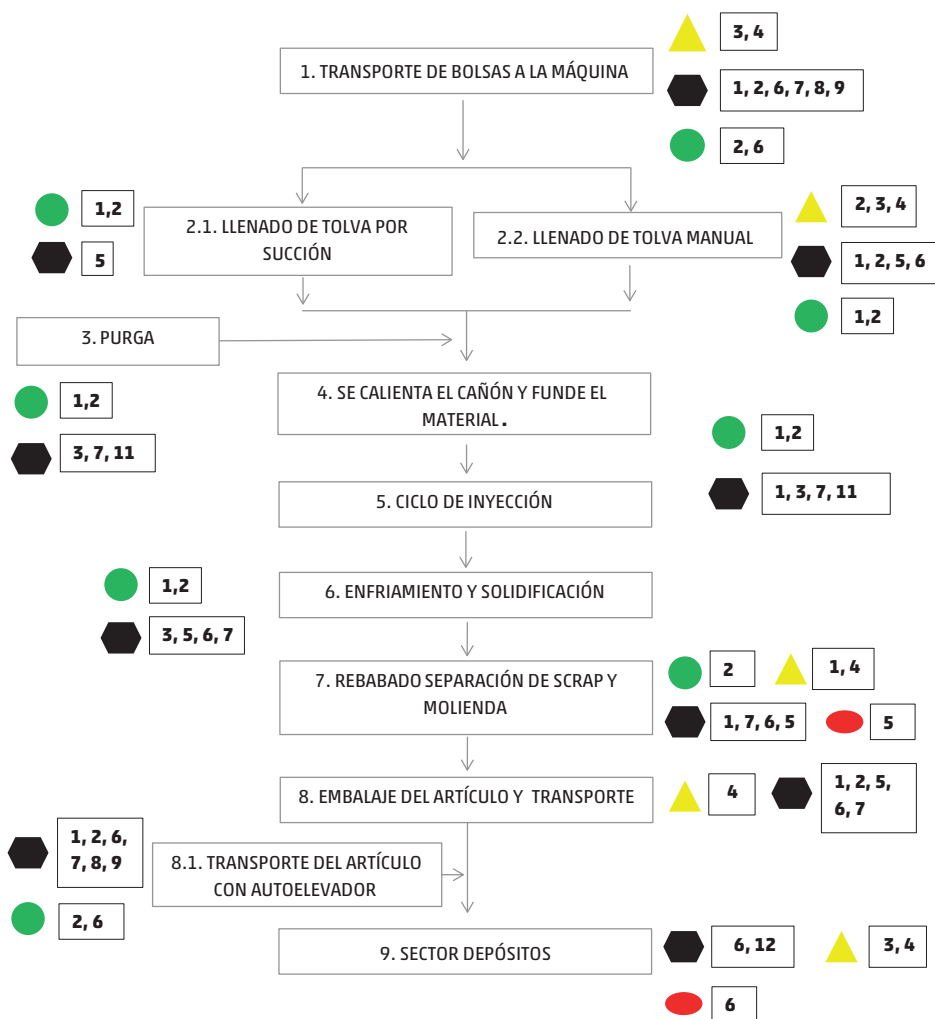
3, 4

1. TRANSPORTE DE BOLSAS A LA MÁQUINA

1, 2, 6, 7, 8, 9

2, 6

1,2

5

2.1. LLENADO DE TOLVA POR SUCCIÓN

2.2. LLENADO DE TOLVA MANUAL

2, 3, 4

1, 2, 5, 6

1,2

3. PURGA

1,2

3, 7, 11

4. SE CALIENTA EL CAÑÓN Y FUNDE EL MATERIAL.

1,2

1, 3, 7, 11

5. CICLO DE INYECCIÓN

1,2

3, 5, 6, 7

6. ENFRIAMIENTO Y SOLIDIFICACIÓN

7. REBABADO SEPARACIÓN DE SCRAP Y MOLIENDA

2

1, 4

1, 7, 6, 5

5

8. EMBALAJE DEL ARTÍCULO Y TRANSPORTE

4

1, 2, 5, 6, 7

1, 2, 6, 7, 8, 9

8.1. TRANSPORTE DEL ARTÍCULO CON AUTOELEVADOR

2, 6

9. SECTOR DEPÓSITOS

6, 12

3, 4

6